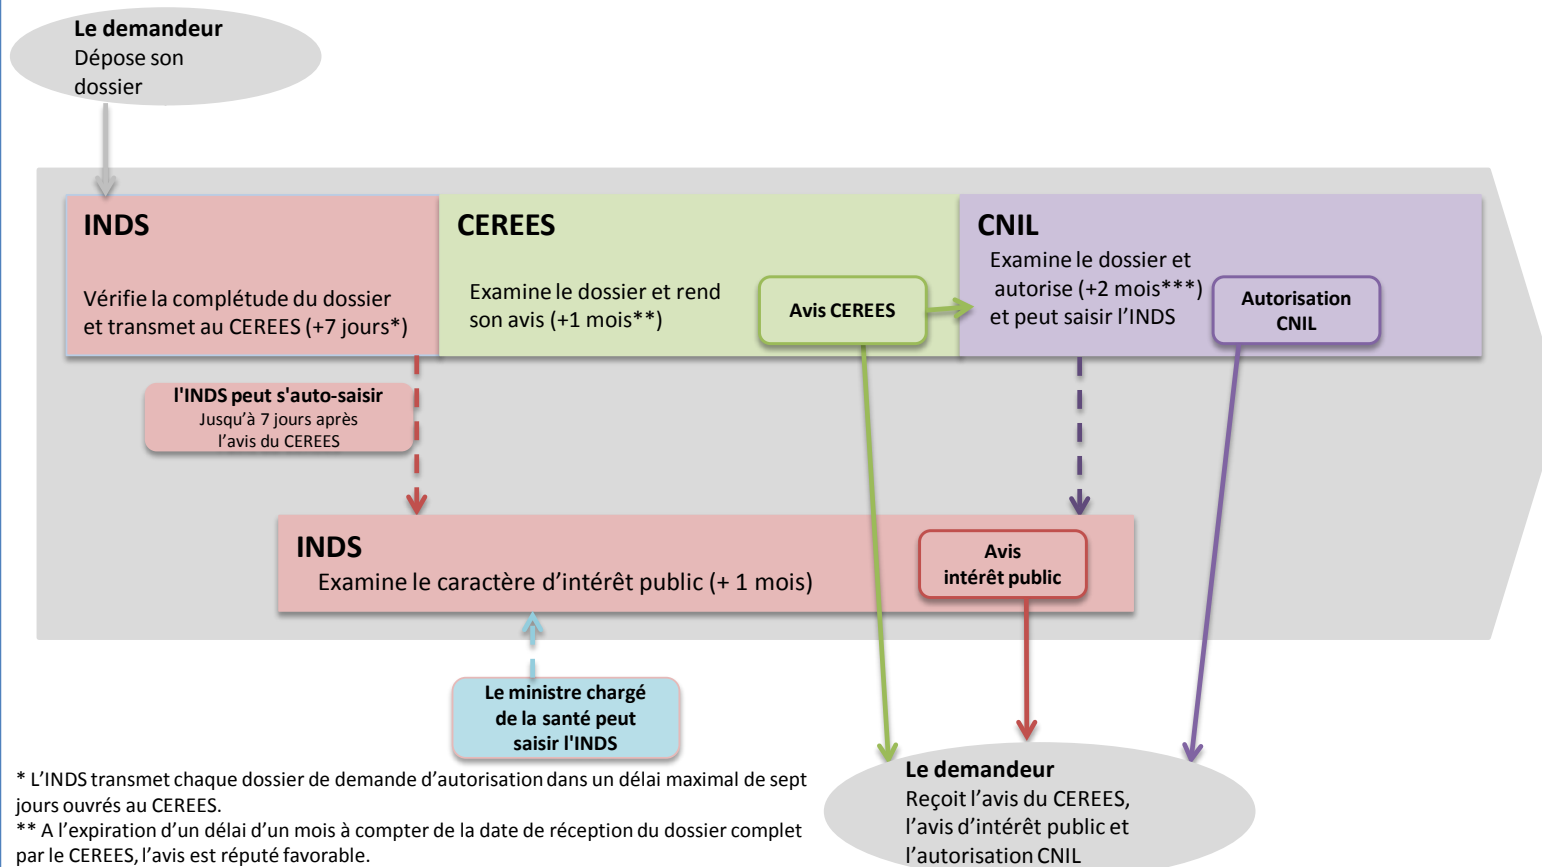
Le demandeur
Dépose son dossier

INDS

Vérifie la complétude du dossier et transmet au CEREES (+7 jours*)

CEREES

Examine le dossier et rend son avis (+1 mois**)

Avis CEREES

CNIL

Examine le dossier et autorise (+2 mois***) et peut saisir l'INDS

Autorisation CNIL

l'INDS peut s'auto-saisir
Jusqu'à 7 jours après l'avis du CEREES

INDS
Examine le caractère d'intérêt public (+ 1 mois)

Avis intérêt public

Le ministre chargé de la santé peut saisir l'INDS

* L'INDS transmet chaque dossier de demande d'autorisation dans un délai maximal de sept jours ouvrés au CEREES.
** A l'expiration d'un délai d'un mois à compter de la date de réception du dossier complet par le CEREES, l'avis est réputé favorable.

Le demandeur
Reçoit l'avis du CEREES, l'avis d'intérêt public et l'autorisation CNIL